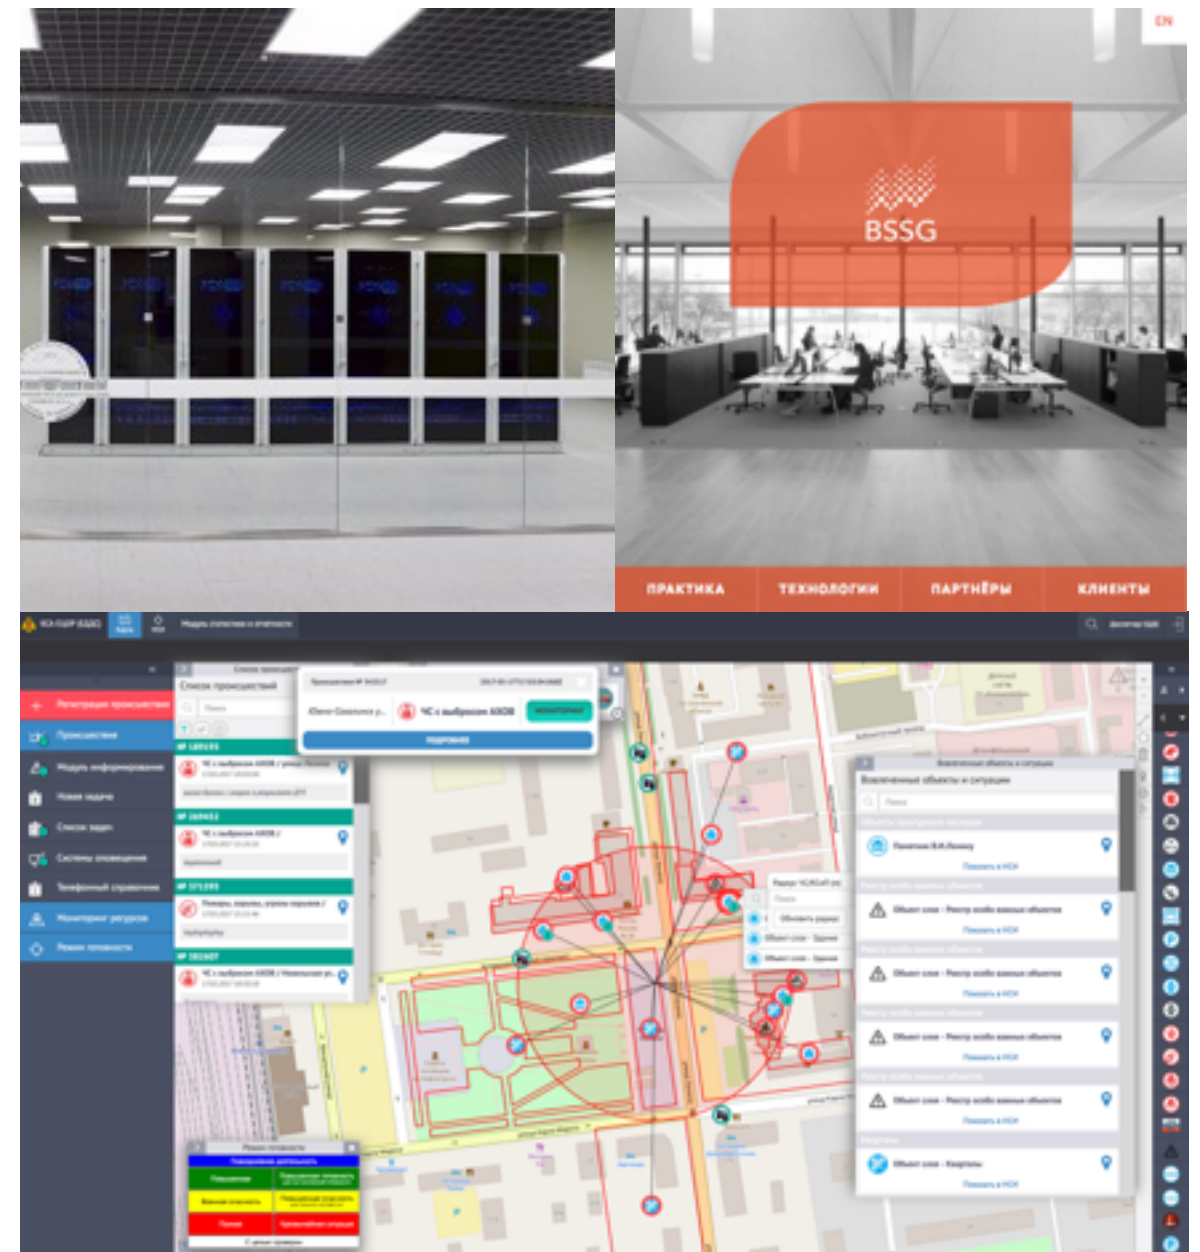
EN

BSSG

ПРАКТИКА ТЕХНОЛОГИИ ПАРТНЁРЫ КЛИЕНТЫ

Регистрация происшествия
Происшествия
Модуль информирования
Новая задача
Список задач
Системы оповещения
Телефонный справочник
Мониторинг ресурсов
Режим готовности

Список происшествий

ЧС с выбросом АХОВ

Подробнее

Вовлеченные объекты и ситуации

Режим готовности
Повседневная деятельность
Повышенная
Режим повышенной готовности
Высокая опасность
Повышенная опасность
Режим ЧС
Чрезвычайная ситуация
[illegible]